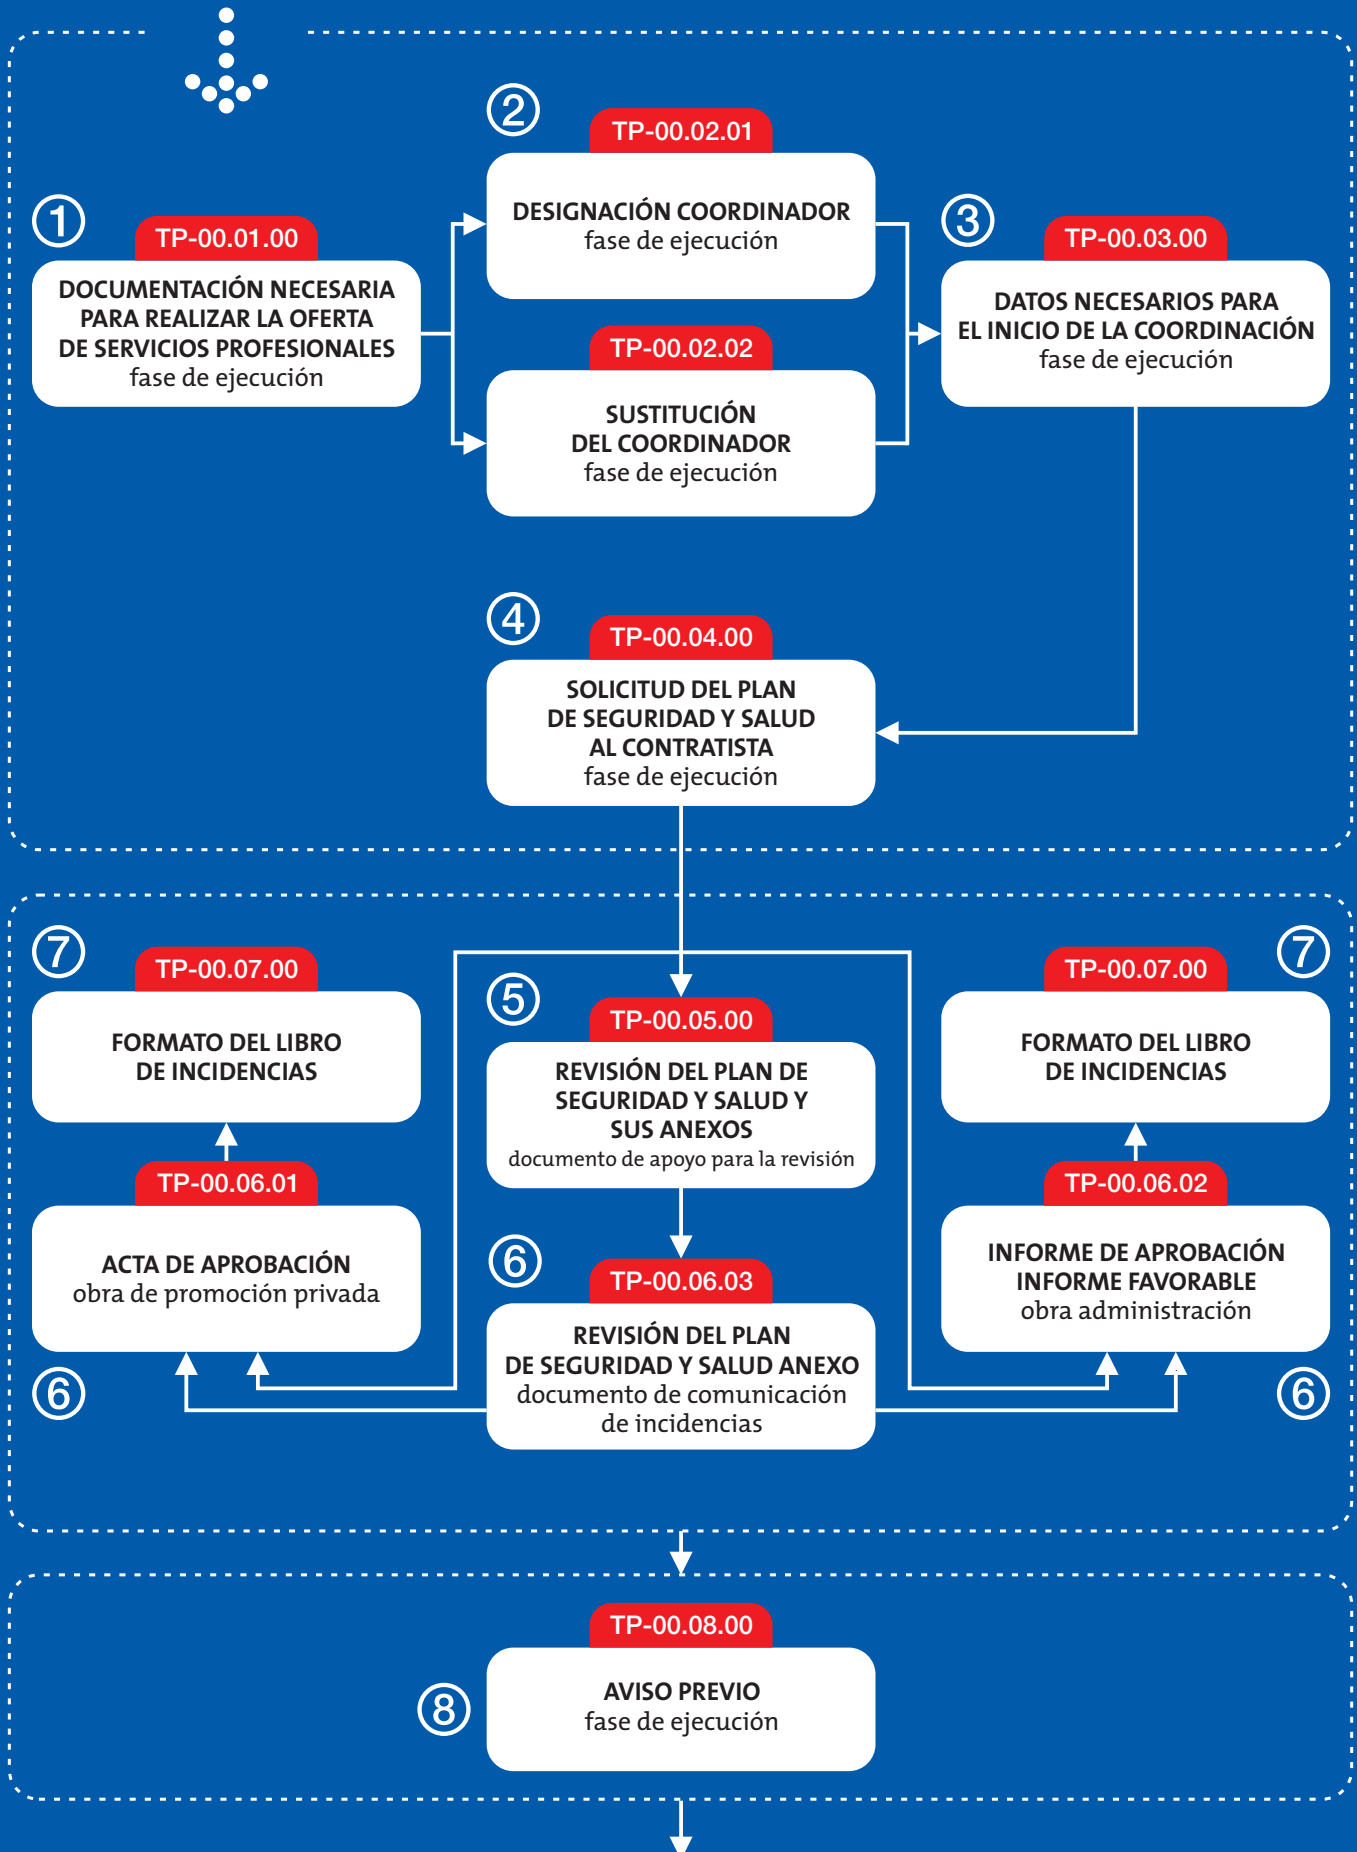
①
TP-00.01.00
DOCUMENTACIÓN NECESARIA PARA REALIZAR LA OFERTA DE SERVICIOS PROFESIONALES
fase de ejecución

②
TP-00.02.01
DESIGNACIÓN COORDINADOR
fase de ejecución

TP-00.02.02
SUSTITUCIÓN DEL COORDINADOR
fase de ejecución

③
TP-00.03.00
DATOS NECESARIOS PARA EL INICIO DE LA COORDINACIÓN
fase de ejecución

④
TP-00.04.00
SOLICITUD DEL PLAN DE SEGURIDAD Y SALUD AL CONTRATISTA
fase de ejecución

⑦
TP-00.07.00
FORMATO DEL LIBRO DE INCIDENCIAS

TP-00.06.01
ACTA DE APROBACIÓN
obra de promoción privada
⑥

⑤
TP-00.05.00
REVISIÓN DEL PLAN DE SEGURIDAD Y SALUD Y SUS ANEXOS
documento de apoyo para la revisión

⑥
TP-00.06.03
REVISIÓN DEL PLAN DE SEGURIDAD Y SALUD ANEXO
documento de comunicación de incidencias

⑦
TP-00.07.00
FORMATO DEL LIBRO DE INCIDENCIAS

TP-00.06.02
INFORME DE APROBACIÓN INFORME FAVORABLE
obra administración
⑥

TP-00.08.00
⑧
AVISO PREVIO
fase de ejecución